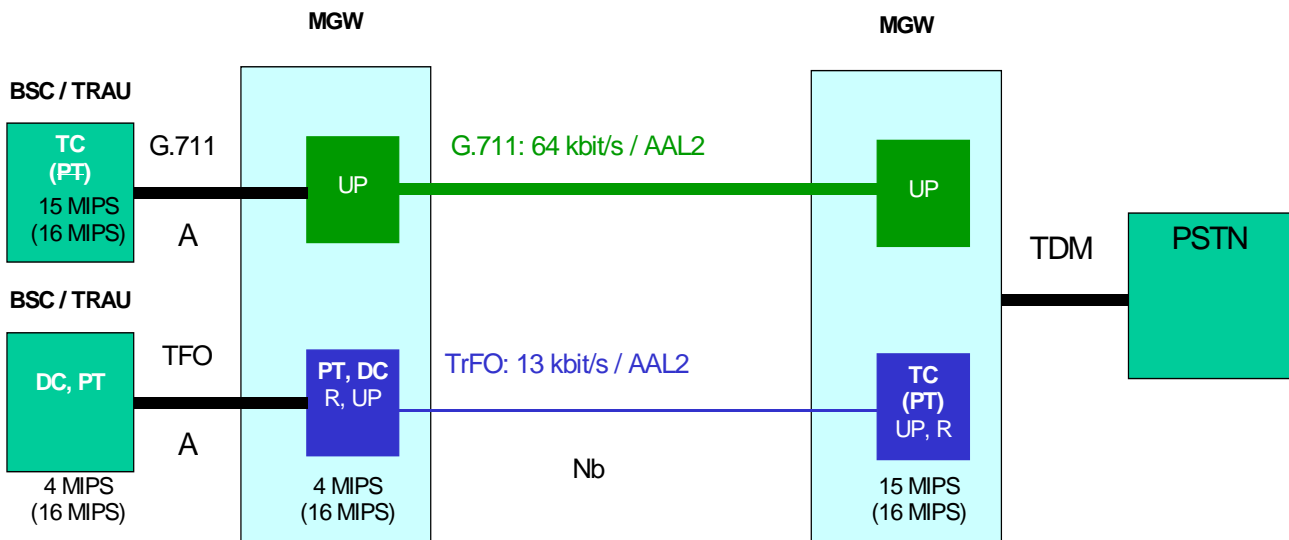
MGW

MGW

BSC / TRAU

TC
(PT)
15 MIPS
(16 MIPS)

G.711

A

UP

G.711: 64 kbit/s / AAL2

UP

TDM

PSTN

BSC / TRAU

DC, PT

TFO

A

PT, DC
R, UP

TrFO: 13 kbit/s / AAL2

TC
(PT)
UP, R

Nb

4 MIPS
(16 MIPS)

4 MIPS
(16 MIPS)

15 MIPS
(16 MIPS)